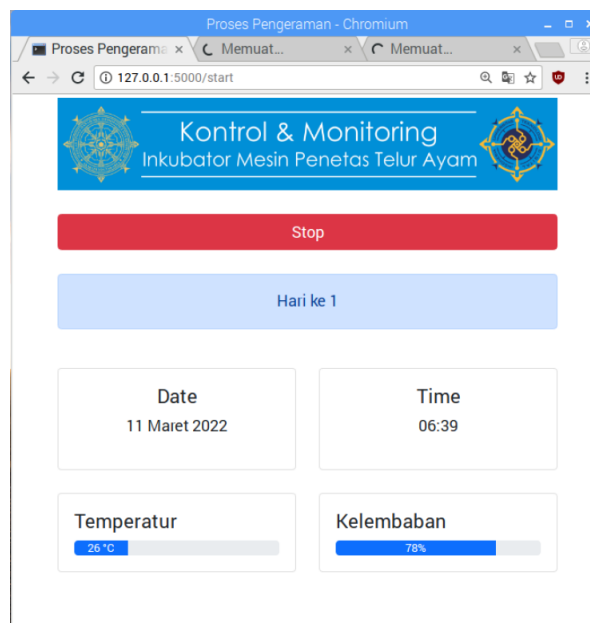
Proses Pengeraman - Chromium

Proses Pengerama ×
Memuat... ×
Memuat... ×

127.0.0.1:5000/start

Kontrol & Monitoring
Inkubator Mesin Penetas Telur Ayam

Stop

Hari ke 1

Date
11 Maret 2022

Time
06:39

Temperatur
26 °C

Kelembaban
78%